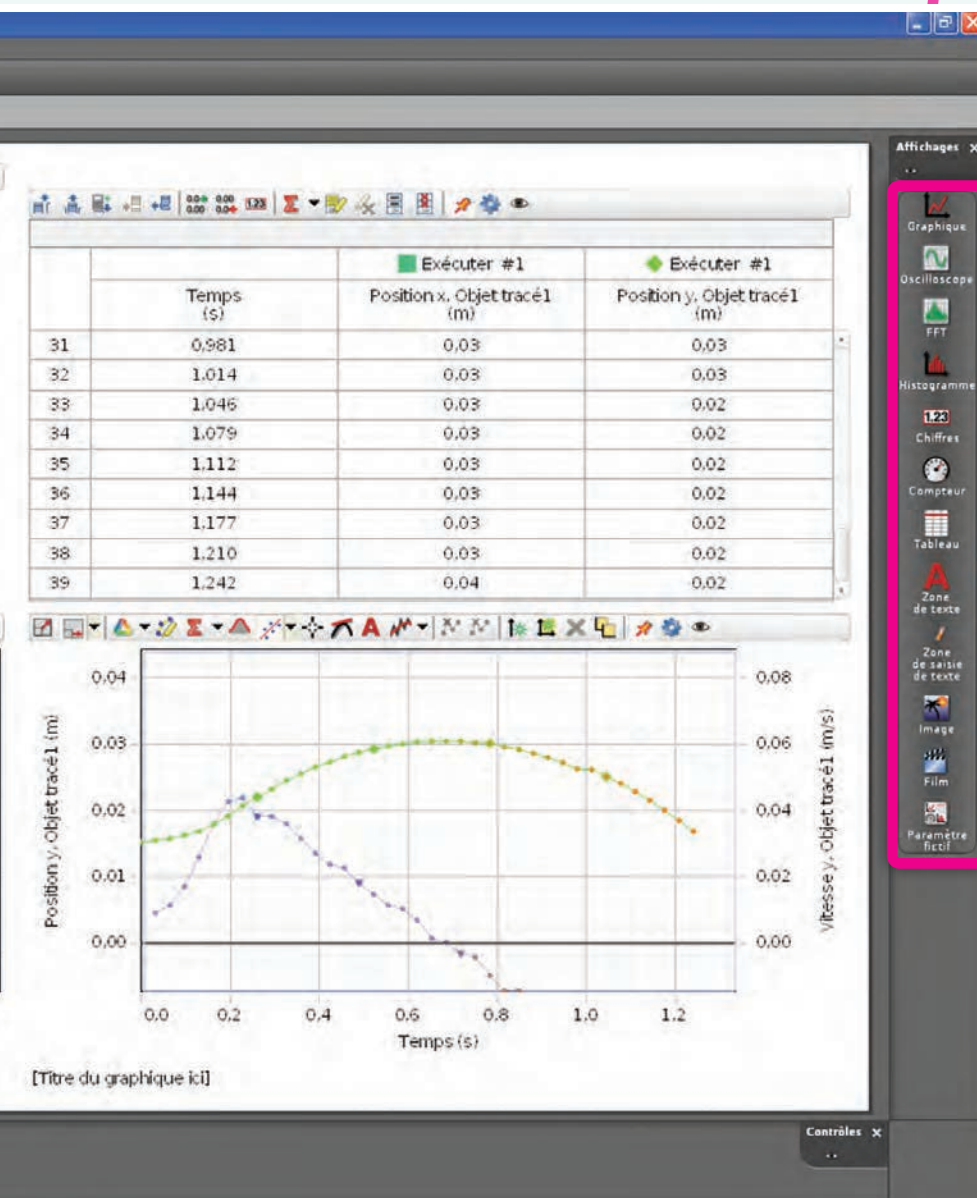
Affichages

Graphique
Oscilloscope
FFT
Histogramme
1.23
Chiffres
Compteur
Tableau
Zone de texte
Zone de saisie de texte
Image
Film
Paramètre fictif

| | | Exécuter #1 | Exécuter #1 |
|---|---|---|---|
| | Temps (s) | Position x, Objet tracé1 (m) | Position y, Objet tracé1 (m) |
| 31 | 0,981 | 0,03 | 0,03 |
| 32 | 1,014 | 0,03 | 0,03 |
| 33 | 1,046 | 0,03 | 0,02 |
| 34 | 1,079 | 0,03 | 0,02 |
| 35 | 1,112 | 0,03 | 0,02 |
| 36 | 1,144 | 0,03 | 0,02 |
| 37 | 1,177 | 0,03 | 0,02 |
| 38 | 1,210 | 0,03 | 0,02 |
| 39 | 1,242 | 0,04 | 0,02 |

0,04
0,03
0,02
0,01
0,00
Position y, Objet tracé1 (m)
0,08
0,06
0,04
0,02
0,00
Vitesse y, Objet tracé1 (m/s)
0,0 0,2 0,4 0,6 0,8 1,0 1,2
Temps (s)

[Titre du graphique ici]

Contrôles